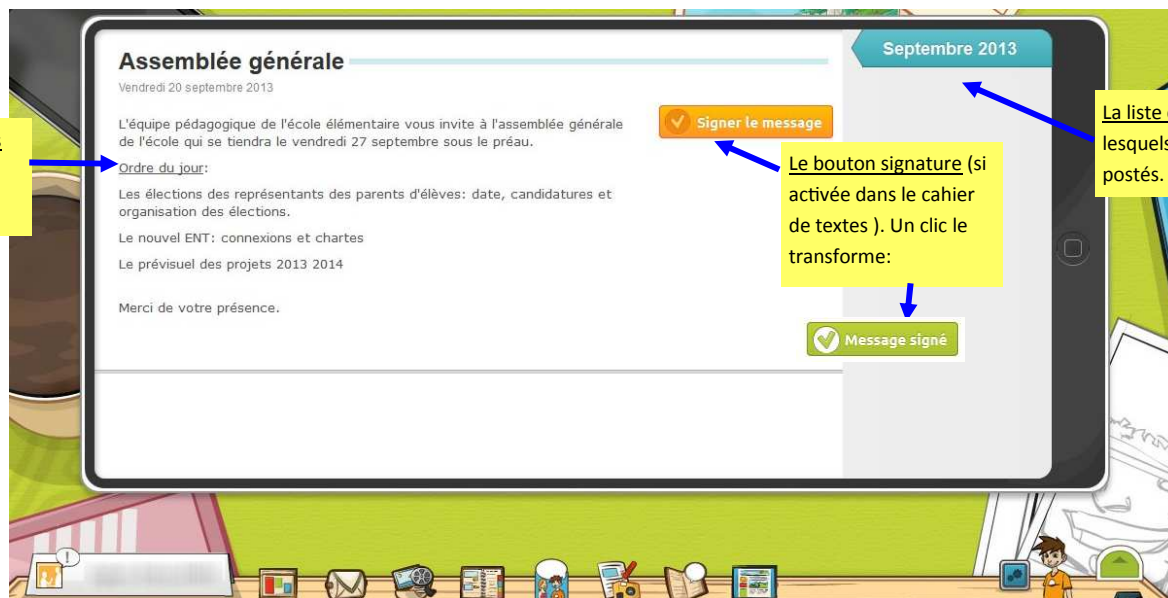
Assemblée générale
Vendredi 20 septembre 2013

L'équipe pédagogique de l'école élémentaire vous invite à l'assemblée générale de l'école qui se tiendra le vendredi 27 septembre sous le préau.

Ordre du jour:

Les élections des représentants des parents d'élèves: date, candidatures et organisation des élections.

Le nouvel ENT: connexions et chartes

Le prévisuel des projets 2013 2014

Merci de votre présence.

Signer le message

Le bouton signature (si activée dans le cahier de textes ). Un clic le transforme:

Message signé

Septembre 2013

La liste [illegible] lesquels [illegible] postés.